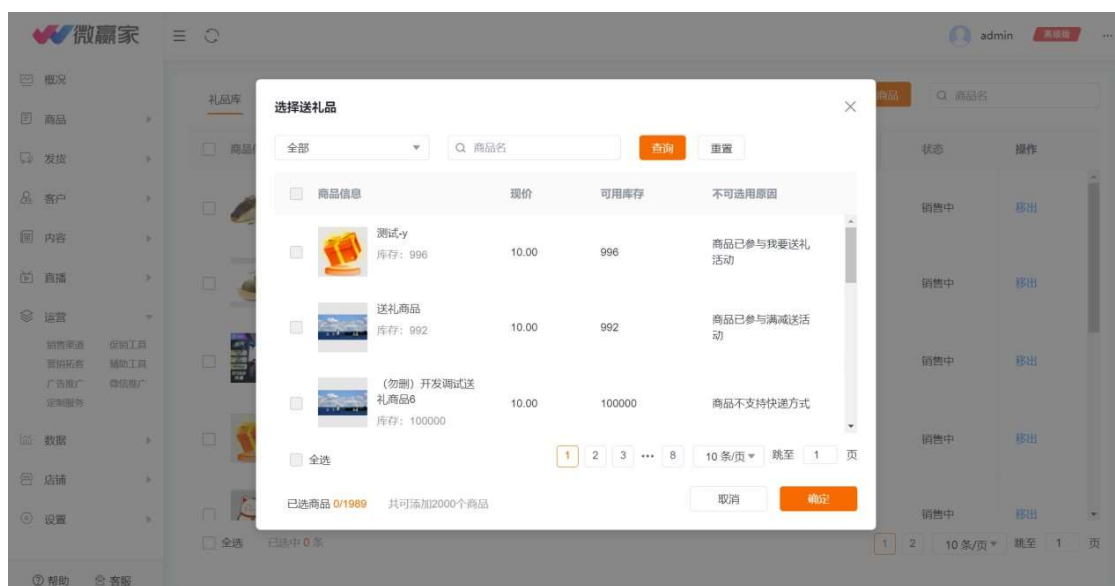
微赢家

admin

概况
商品
发货
客户
内容
直播
运营
销售渠道 促销工具
营销拓客 辅助工具
广告推广 微信推广
定制服务
数据
店铺
设置

帮助 客服

礼品库

商品

商品名

状态 操作
销售中 移出
销售中 移出
销售中 移出
销售中 移出
销售中 移出

全选 已选中 0 条

1 2 10 条/页 跳至 1 页

选择送礼品

全部

商品名

查询

重置

| 商品信息 | 现价 | 可用库存 | 不可选用原因 |
|---|---|---|---|
| 测试-y 库存：996 | 10.00 | 996 | 商品已参与我要送礼活动 |
| 送礼商品 库存：992 | 10.00 | 992 | 商品已参与满减送活动 |
| （勿删）开发调试送礼商品6 库存：100000 | 10.00 | 100000 | 商品不支持快递方式 |

全选

1 2 3 ··· 8 10 条/页 跳至 1 页

已选商品 0/1989 共可添加2000个商品

取消

确定